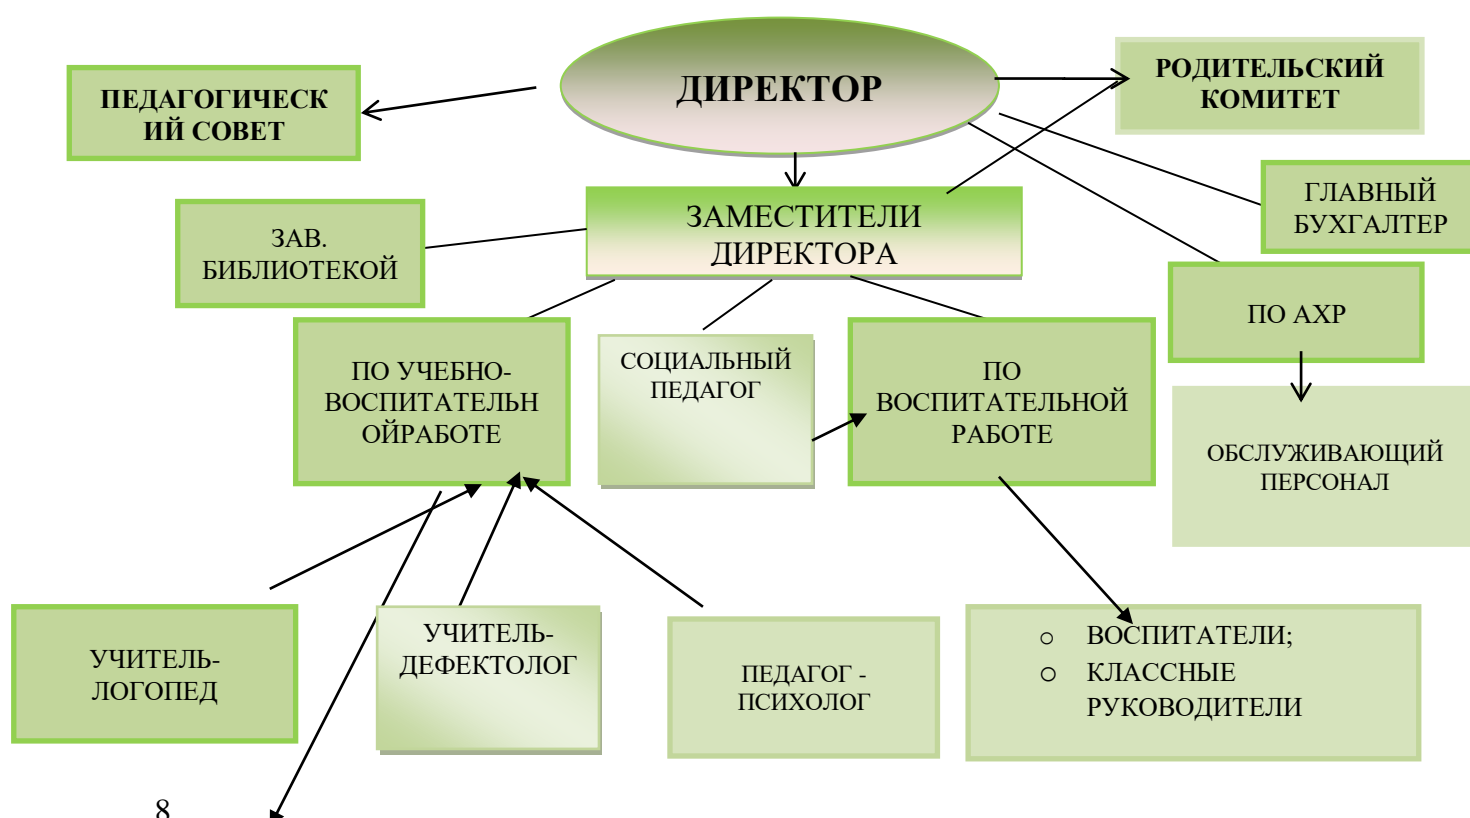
ДИРЕКТОР

ПЕДАГОГИЧЕСКИЙ СОВЕТ

РОДИТЕЛЬСКИЙ КОМИТЕТ

ЗАМЕСТИТЕЛИ ДИРЕКТОРА

ЗАВ. БИБЛИОТЕКОЙ

ГЛАВНЫЙ БУХГАЛТЕР

ПО АХР

ПО УЧЕБНО-ВОСПИТАТЕЛЬНОЙРАБОТЕ

СОЦИАЛЬНЫЙ ПЕДАГОГ

ПО ВОСПИТАТЕЛЬНОЙ РАБОТЕ

ОБСЛУЖИВАЮЩИЙ ПЕРСОНАЛ

УЧИТЕЛЬ-ЛОГОПЕД

УЧИТЕЛЬ-ДЕФЕКТОЛОГ

ПЕДАГОГ - ПСИХОЛОГ

○ ВОСПИТАТЕЛИ;
○ КЛАССНЫЕ РУКОВОДИТЕЛИ

8